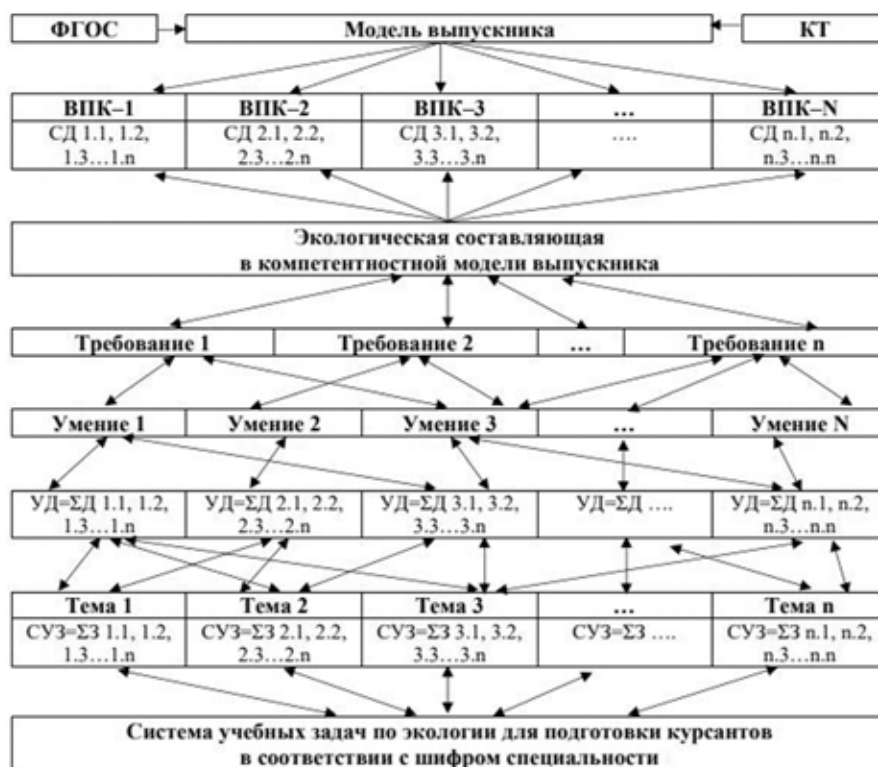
ФГОС

Модель выпускника

КТ

| ВПК–1 | ВПК–2 | ВПК–3 | … | ВПК–N |
|---|---|---|---|---|
| СД 1.1, 1.2, 1.3…1.n | СД 2.1, 2.2, 2.3…2.n | СД 3.1, 3.2, 3.3…3.n | …. | СД n.1, n.2, n.3…n.n |

Экологическая составляющая в компетентностной модели выпускника

| Требование 1 | Требование 2 | … | Требование n |
|---|---|---|---|

| Умение 1 | Умение 2 | Умение 3 | … | Умение N |
|---|---|---|---|---|

| УД=ΣД 1.1, 1.2, 1.3…1.n | УД=ΣД 2.1, 2.2, 2.3…2.n | УД=ΣД 3.1, 3.2, 3.3…3.n | УД=ΣД …. | УД=ΣД n.1, n.2, n.3…n.n |
|---|---|---|---|---|

| Тема 1 | Тема 2 | Тема 3 | … | Тема n |
|---|---|---|---|---|
| СУЗ=ΣЗ 1.1, 1.2, 1.3…1.n | СУЗ=ΣЗ 2.1, 2.2, 2.3…2.n | СУЗ=ΣЗ 3.1, 3.2, 3.3…3.n | СУЗ=ΣЗ …. | СУЗ=ΣЗ n.1, n.2, n.3…n.n |

Система учебных задач по экологии для подготовки курсантов в соответствии с шифром специальности